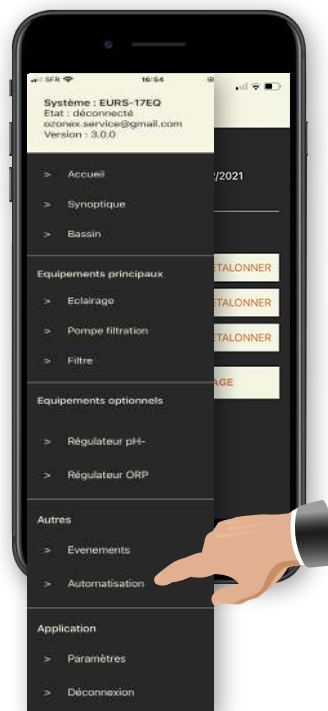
SFR 16:54

Système : EURS-17EQ
Etat : déconnecté
ozonix.service@gmail.com
Version : 3.0.0

> Accueil
> Synoptique
> Bassin

Equipements principaux
> Eclairage
> Pompe filtration
> Filtre

Equipements optionnels
> Régulateur pH-
> Régulateur ORP

Autres
> Evenements
> Automatisation

Application
> Paramètres
> Déconnexion

/2021
ETALONNER
ETALONNER
ETALONNER
AGE